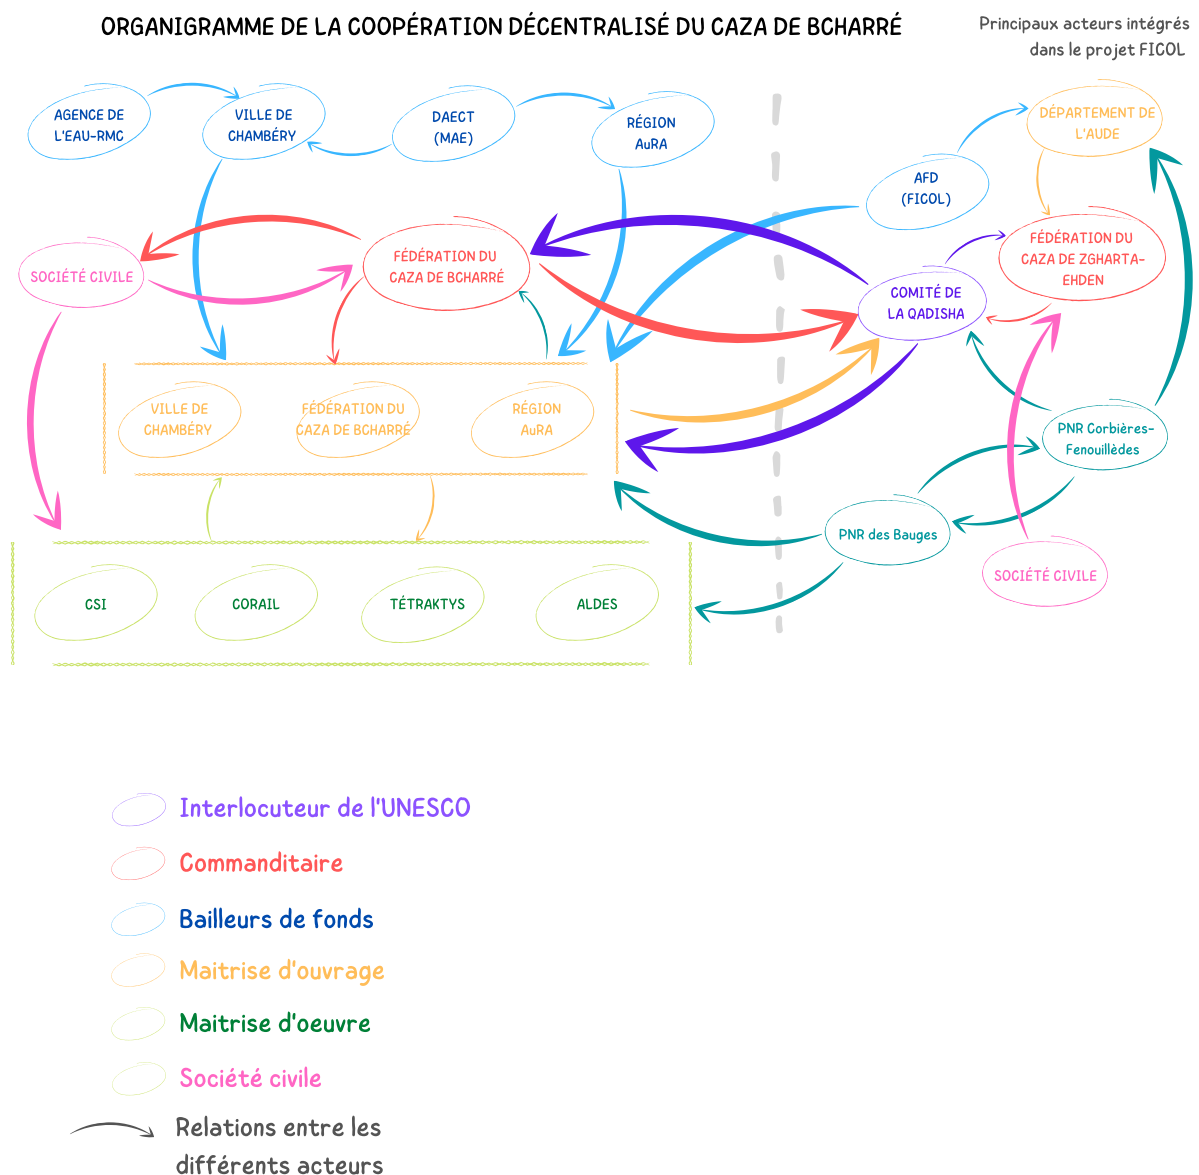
ORGANIGRAMME DE LA COOPÉRATION DÉCENTRALISÉ DU CAZA DE BCHARRÉ

Principaux acteurs intégrés dans le projet FICOL

AGENCE DE L'EAU-RMC

VILLE DE CHAMBÉRY

DAECT (MAE)

RÉGION AuRA

DÉPARTEMENT DE L'AUDE

AFD (FICOL)

SOCIÉTÉ CIVILE

FÉDÉRATION DU CAZA DE BCHARRÉ

FÉDÉRATION DU CAZA DE ZGHARTA-EHDEN

COMITÉ DE LA QADISHA

VILLE DE CHAMBÉRY

FÉDÉRATION DU CAZA DE BCHARRÉ

RÉGION AuRA

PNR Corbières-Fenouillèdes

PNR des Bauges

SOCIÉTÉ CIVILE

CSI

CORAIL

TÉTRAKTYS

ALDES

Interlocuteur de l'UNESCO

Commanditaire

Bailleurs de fonds

Maitrise d'ouvrage

Maitrise d'oeuvre

Société civile

Relations entre les différents acteurs